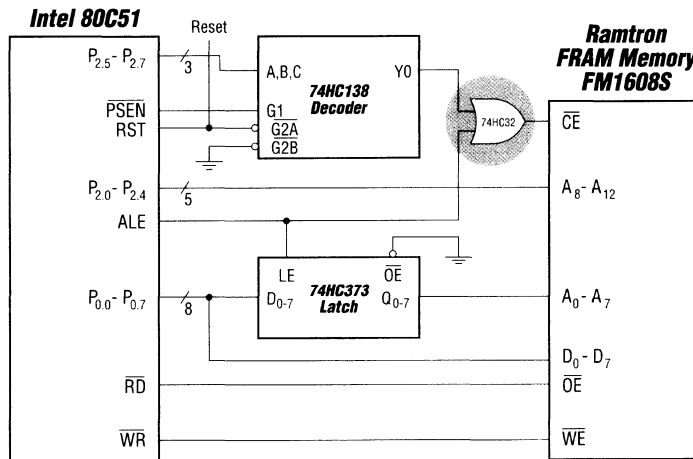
Intel 80C51

Reset

$P_{2.5}$- $P_{2.7}$

3

A,B,C

74HC138 Decoder

Y0

$\overline{PSEN}$

RST

G1

$\overline{G2A}$

$\overline{G2B}$

74HC32

Ramtron FRAM Memory FM1608S

$\overline{CE}$

$P_{2.0}$- $P_{2.4}$

5

$A_8$- $A_{12}$

ALE

LE

$\overline{OE}$

74HC373 Latch

$P_{0.0}$- $P_{0.7}$

8

$D_{0-7}$

$Q_{0-7}$

$A_0$- $A_7$

$D_0$- $D_7$

$\overline{RD}$

$\overline{OE}$

$\overline{WR}$

$\overline{WE}$